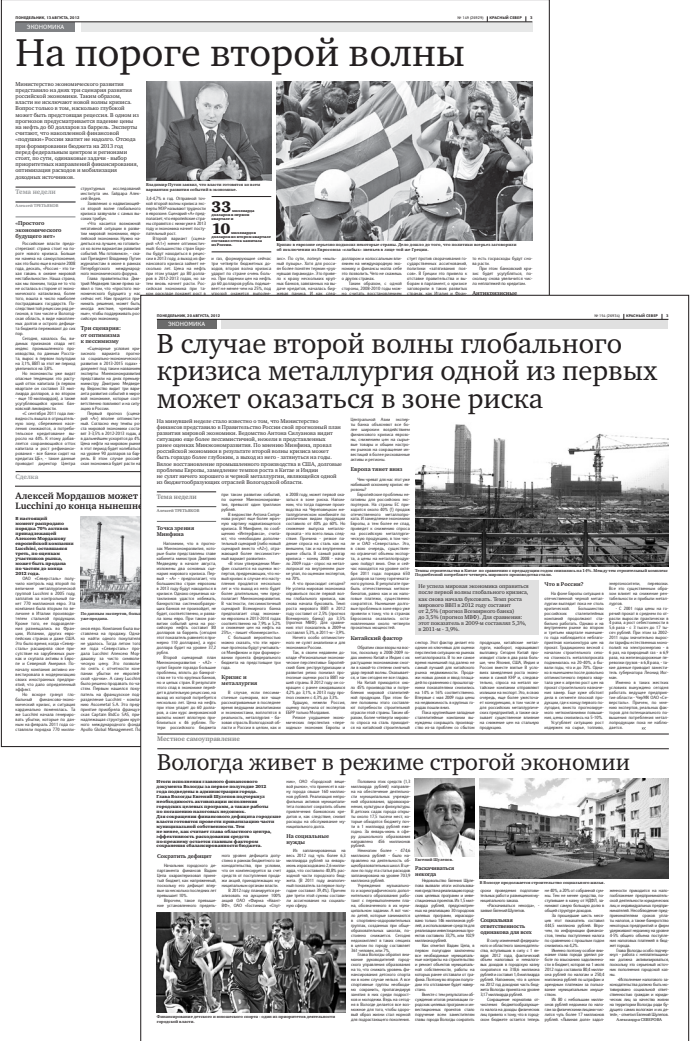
ПОНЕДЕЛЬНИК, 13 АВГУСТА, 2012 | № 149 | КРАСНЫЙ СЕВЕР | 3
ЭКОНОМИКА

На пороге второй волны

Министерство экономического развития представило на днях три сценария развития российской экономики. Также были готовы власти не исключают новой волны кризиса. Вопрос только в том, насколько глубокой может быть предстоящая рецессия.

Тема недели

«Простого экономического будущего нет»

Три сценария: от оптимизма к пессимизму

33 миллиарда долларов в месяц

10 миллиардов

Сделка

Алексей Мордашов может ... Lucchini до конца нынешне...

ПОНЕДЕЛЬНИК, 20 АВГУСТА, 2012 | № 154 | КРАСНЫЙ СЕВЕР | 3
ЭКОНОМИКА

В случае второй волны глобального кризиса металлургия одной из первых может оказаться в зоне риска

Тема недели

Точка зрения Минфина

Кризис и металлургия

Европа тянет вниз

Не успела мировая экономика оправиться после первой волны глобального кризиса, как она вновь буксовать. Темп роста мирового ВВП в 2012 году составит 2,5% (прогноз Всемирного банка) до 3,5% (прогноз МВФ). Для сравнения: этот показатель в 2009 и составил 5,3% в 2011-м - 3,9%.

Китайский фактор

Что в России?

Местное самоуправление

Вологда живет в режиме строгой экономии

Сократить дефицит

На социальные нужды

Рассчитаться наконец

Социальна ответственность

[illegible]